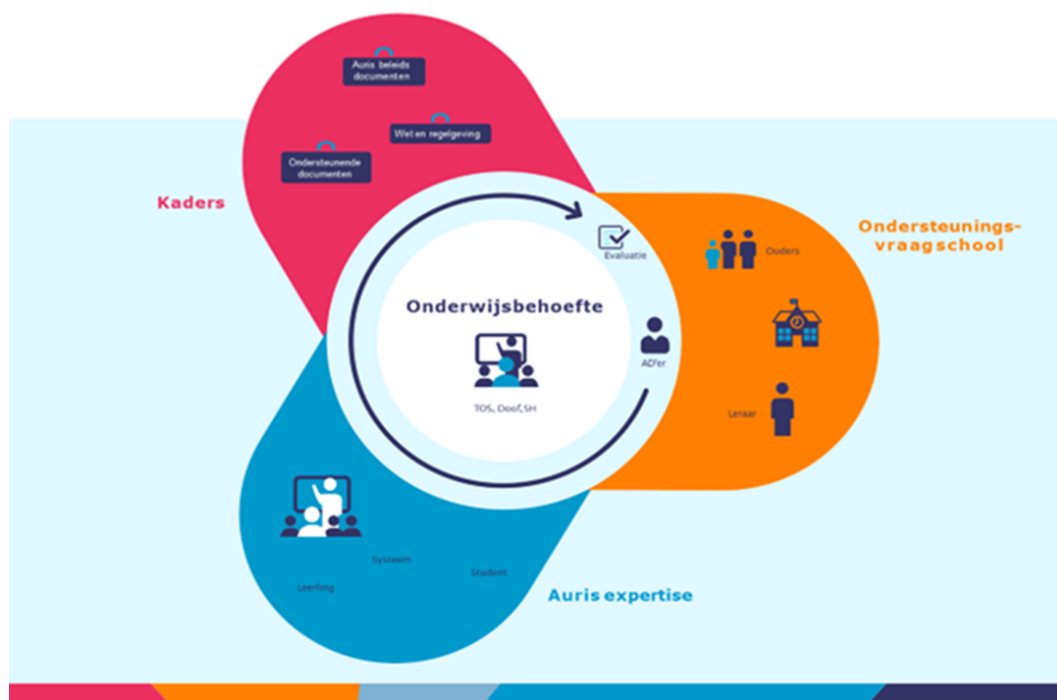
Auris beleids documenten

Wet en regelgeving

Ondersteunende documenten

Kaders

Evaluatie

Ondersteunings-vraag school

Ouders

Onderwijsbehoefte

AD'er

TOS, Doof, SH

Leraar

Systeem

Student

Leerling

Auris expertise